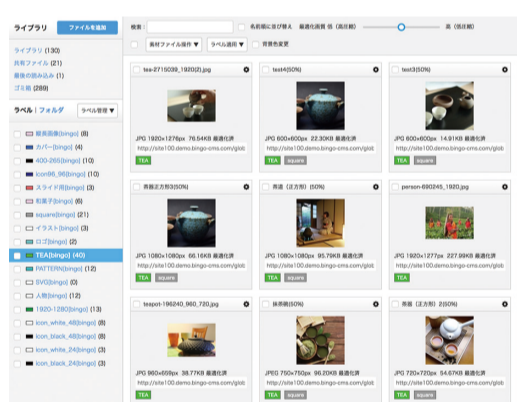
ライブラリ　ファイルを追加

ライブラリ (130)
共有ファイル (21)
最後の読み込み (1)
ゴミ箱 (289)

ラベル | フォルダ　ラベル管理 ▼

説明画像[bingo] (8)
カバー[bingo] (4)
400-265[bingo] (10)
icon96_96[bingo] (10)
スライド用[bingo] (3)
和菓子[bingo] (6)
square[bingo] (21)
イラスト[bingo] (3)
ロゴ[bingo] (2)
TEA[bingo] (40)
PATTERN[bingo] (12)
SVG[bingo] (0)
人数[bingo] (12)
1920-1280[bingo] (13)
icon_white_48[bingo] (8)
icon_black_48[bingo] (8)
icon_white_24[bingo] (3)
icon_black_24[bingo] (3)

検索:　名前順に並び替え　最適化画質 低 (高圧縮)　高 (低圧縮)

素材ファイル操作 ▼　ラベル適用 ▼　背景色変更

tea-2715039_1920(2).jpg
JPG 1920×1276px 76.54KB 最適化済
http://site100.demo.bingo-cms.com/glot
TEA

test4(50%)
JPG 600×600px 22.30KB 最適化済
http://site100.demo.bingo-cms.com/glot
TEA square

test3(50%)
JPG 600×600px 14.91KB 最適化済
http://site100.demo.bingo-cms.com/glot
TEA square

茶器(正方形3)(50%)
JPG 1080×1080px 66.16KB 最適化済
http://site100.demo.bingo-cms.com/glot
TEA square

茶道 (正方形) (50%)
JPG 1080×1080px 95.79KB 最適化済
http://site100.demo.bingo-cms.com/glot
TEA square

person-690245_1920.jpg
JPG 1920×1277px 227.99KB 最適化済
http://site100.demo.bingo-cms.com/glot
TEA

teapot-196240_960_720.jpg
JPG 960×659px 38.77KB 最適化済
http://site100.demo.bingo-cms.com/glot
TEA

抹茶碗(50%)
JPEG 750×750px 96.20KB 最適化済
http://site100.demo.bingo-cms.com/glot
TEA square

茶器 (正方形) 2(50%)
JPG 720×720px 54.67KB 最適化済
http://site100.demo.bingo-cms.com/glot
TEA square